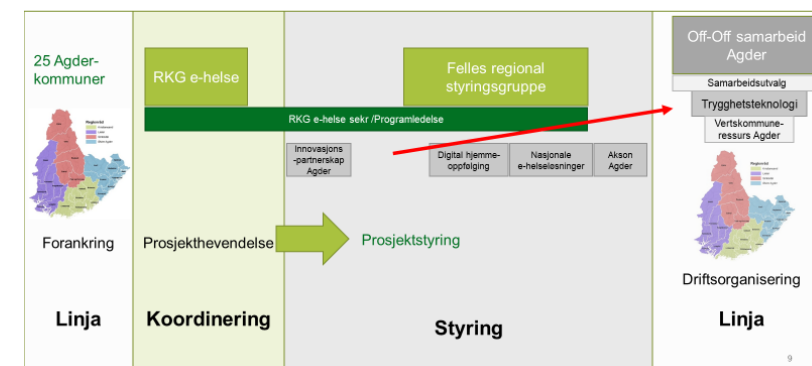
25 Agder-kommuner

RKG e-helse

Felles regional styringsgruppe

Off-Off samarbeid Agder

Samarbeidsutvalg

Trygghetsteknologi

Vertskommune-ressurs Agder

RKG e-helse sekr /Programledelse

Innovasjons-partnerskap Agder

Digital hjemme-oppfølging

Nasjonale e-helseløsninger

Akson Agder

Forankring

Prosjekthevendelse

Prosjektstyring

Driftsorganisering

Linja

Koordinering

Styring

Linja

9